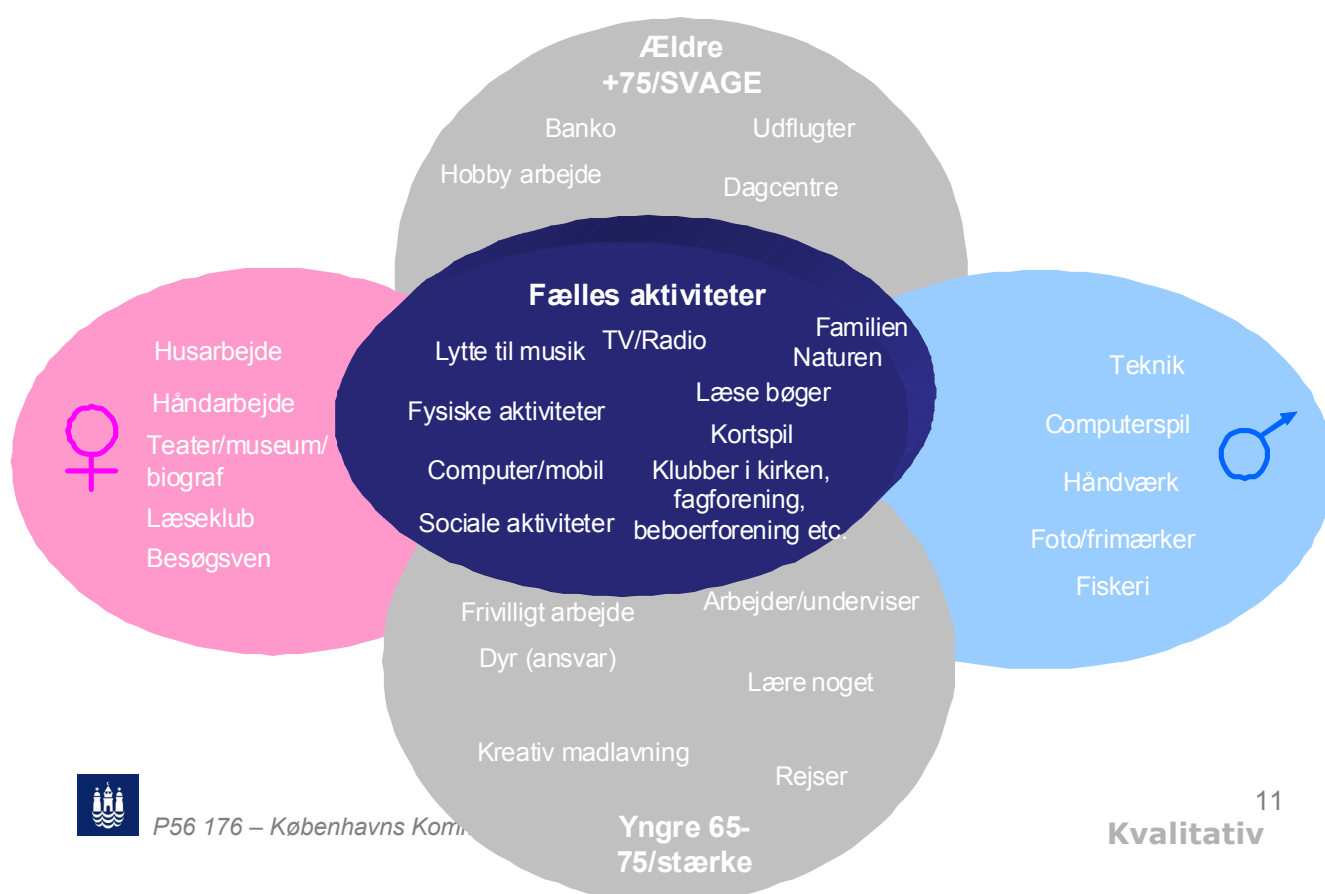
Ældre
+75/SVAGE

Banko
Udflugter
Hobby arbejde
Dagcentre

Fælles aktiviteter

Lytte til musik
TV/Radio
Familien
Naturen
Læse bøger
Fysiske aktiviteter
Kortspil
Computer/mobil
Klubber i kirken, fagforening, beboerforening etc.
Sociale aktiviteter

Husarbejde
Håndarbejde
Teater/museum/ biograf
Læseklub
Besøgsven

Teknik
Computerspil
Håndværk
Foto/frimærker
Fiskeri

Frivilligt arbejde
Arbejder/underviser
Dyr (ansvar)
Lære noget
Kreativ madlavning
Rejser

Yngre 65-
75/stærke

P56 176 – Københavns Kom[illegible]

11
Kvalitativ